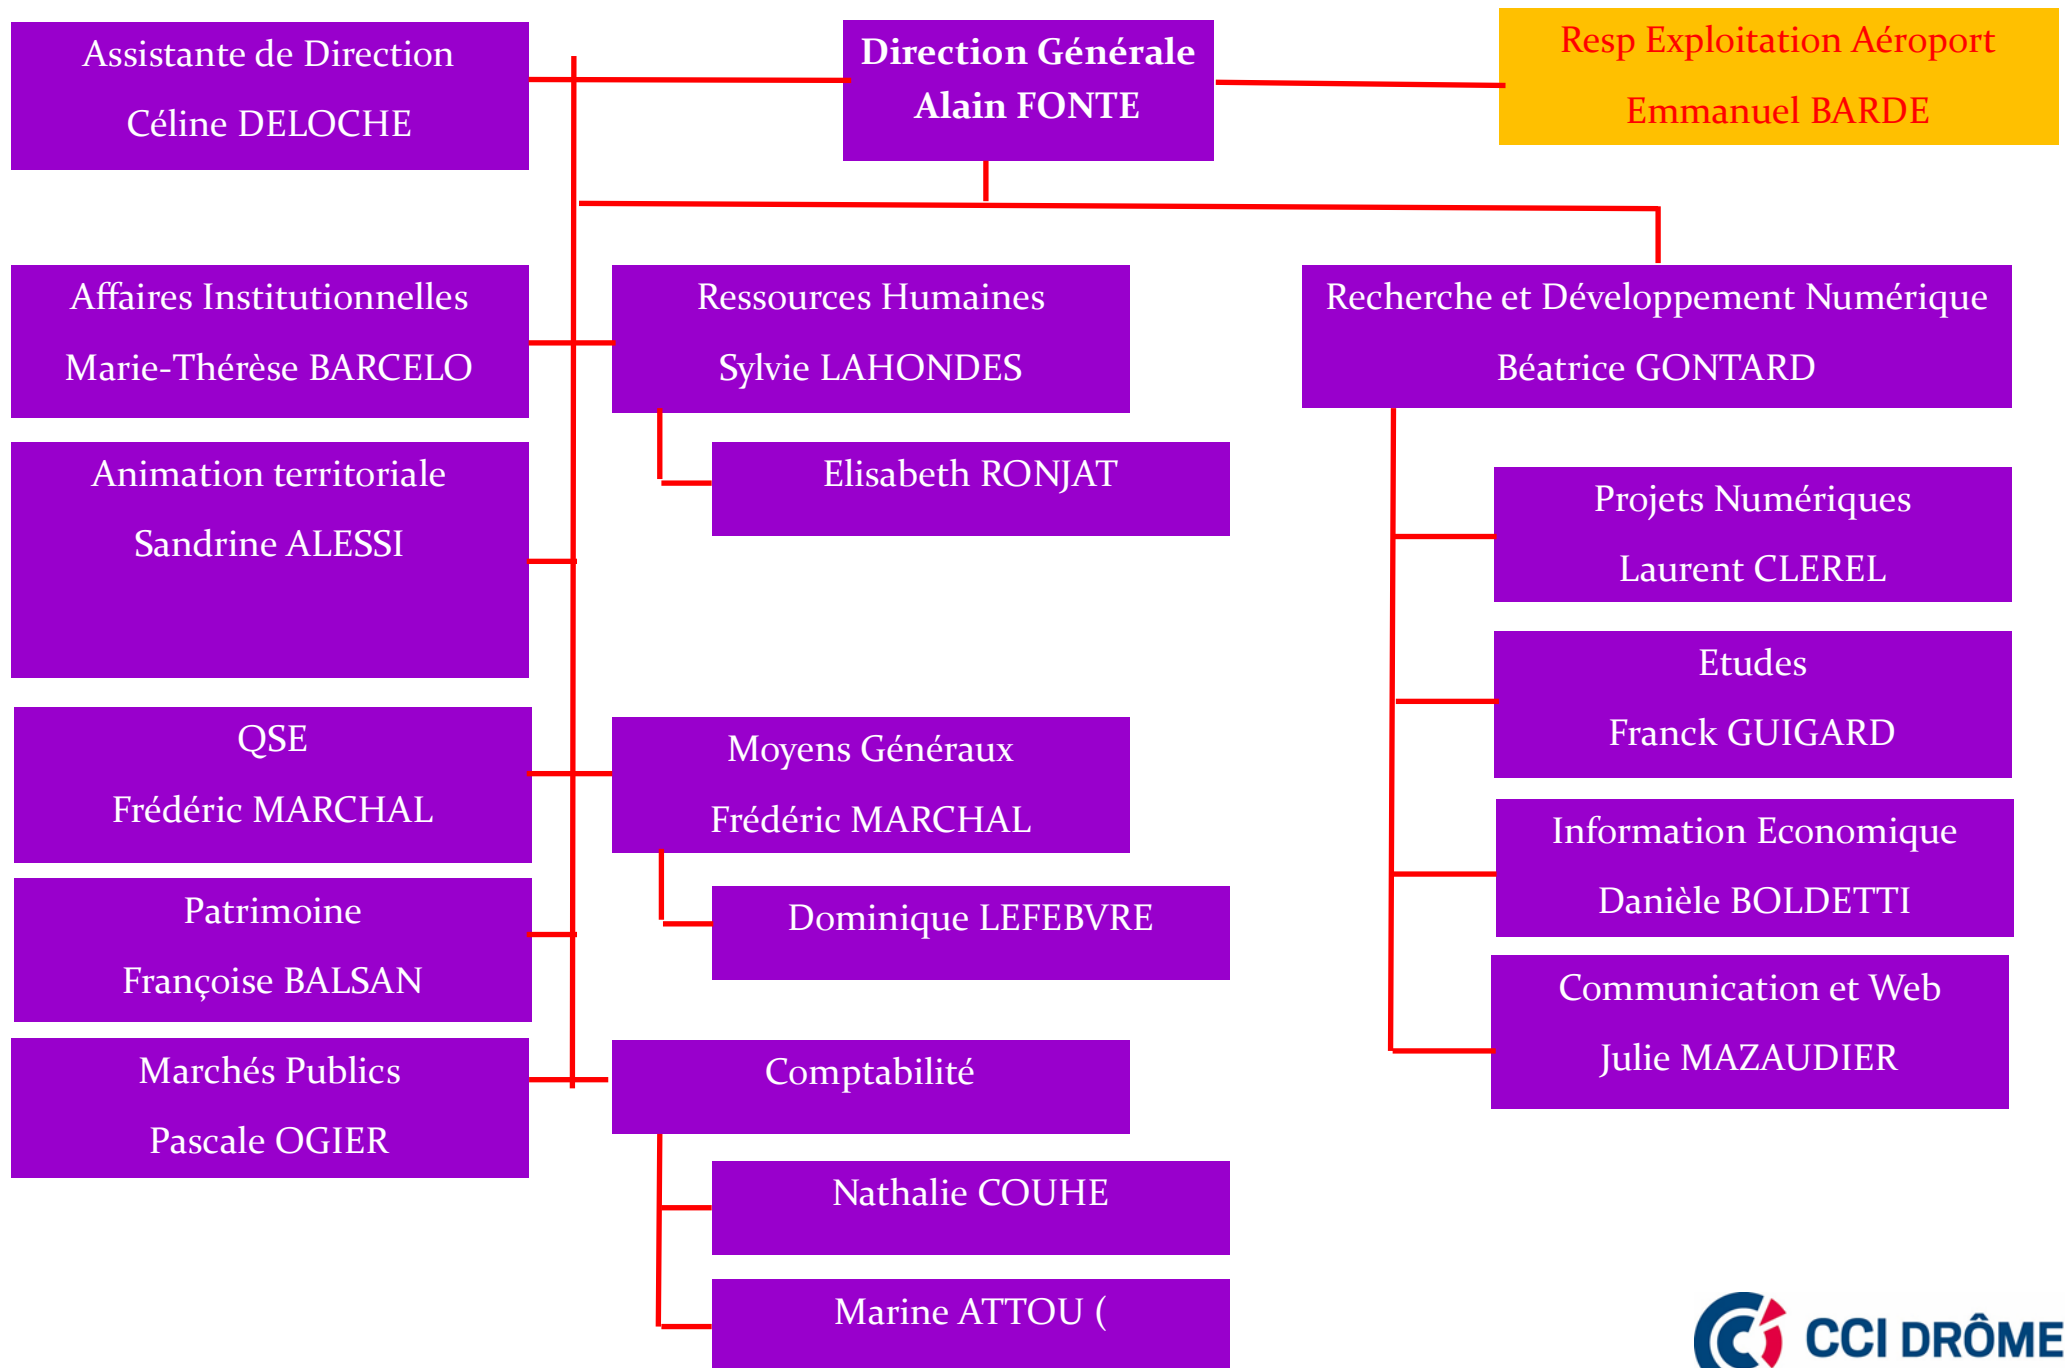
Assistante de Direction
Céline DELOCHE

Direction Générale
Alain FONTE

Resp Exploitation Aéroport
Emmanuel BARDE

Affaires Institutionnelles
Marie-Thérèse BARCELO

Ressources Humaines
Sylvie LAHONDES

Recherche et Développement Numérique
Béatrice GONTARD

Elisabeth RONJAT

Animation territoriale
Sandrine ALESSI

Projets Numériques
Laurent CLEREL

Etudes
Franck GUIGARD

QSE
Frédéric MARCHAL

Moyens Généraux
Frédéric MARCHAL

Information Economique
Danièle BOLDETTI

Patrimoine
Françoise BALSAN

Dominique LEFEBVRE

Communication et Web
Julie MAZAUDIER

Marchés Publics
Pascale OGIER

Comptabilité

Nathalie COUHE

Marine ATTOU (

CCI DRÔME